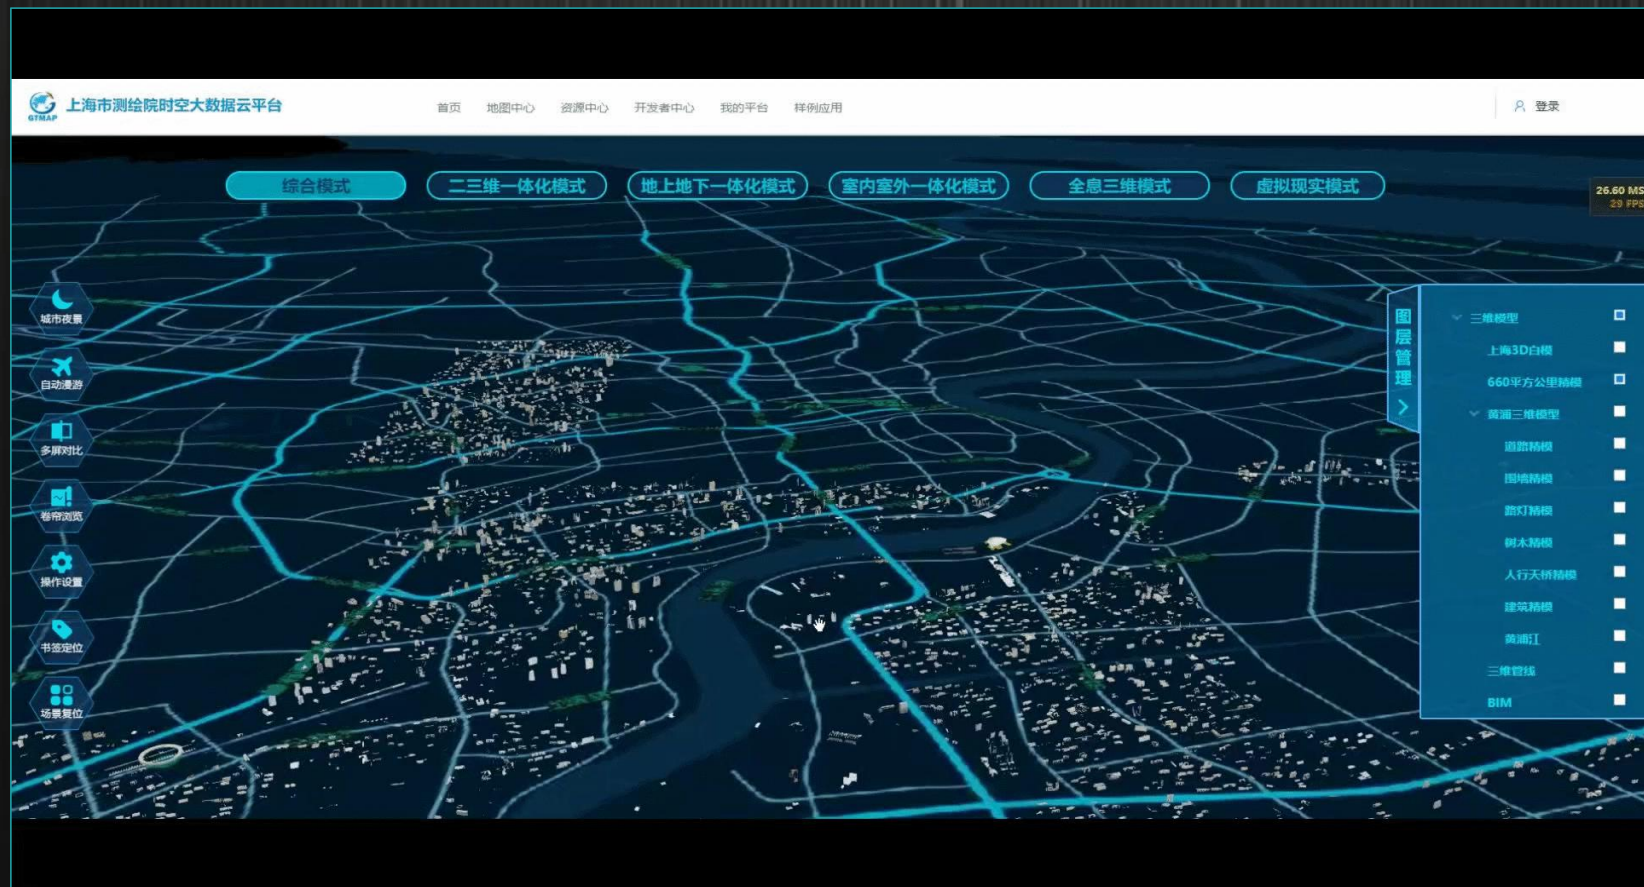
GTMAP 上海市测绘院时空大数据云平台

首页 地图中心 资源中心 开发者中心 我的平台 样例应用

登录

综合模式 二三维一体化模式 地上地下一体化模式 室内室外一体化模式 全息三维模式 虚拟现实模式

26.60 MS
29 FPS

城市夜景
自动漫游
多屏对比
卷帘浏览
操作设置
书签定位
场景复位

图层管理

三维模型
上海3D白模
660平方公里精模
黄浦三维模型
道路精模
围墙精模
路灯精模
树木精模
人行天桥精模
建筑精模
黄浦江
三维管线
BIM